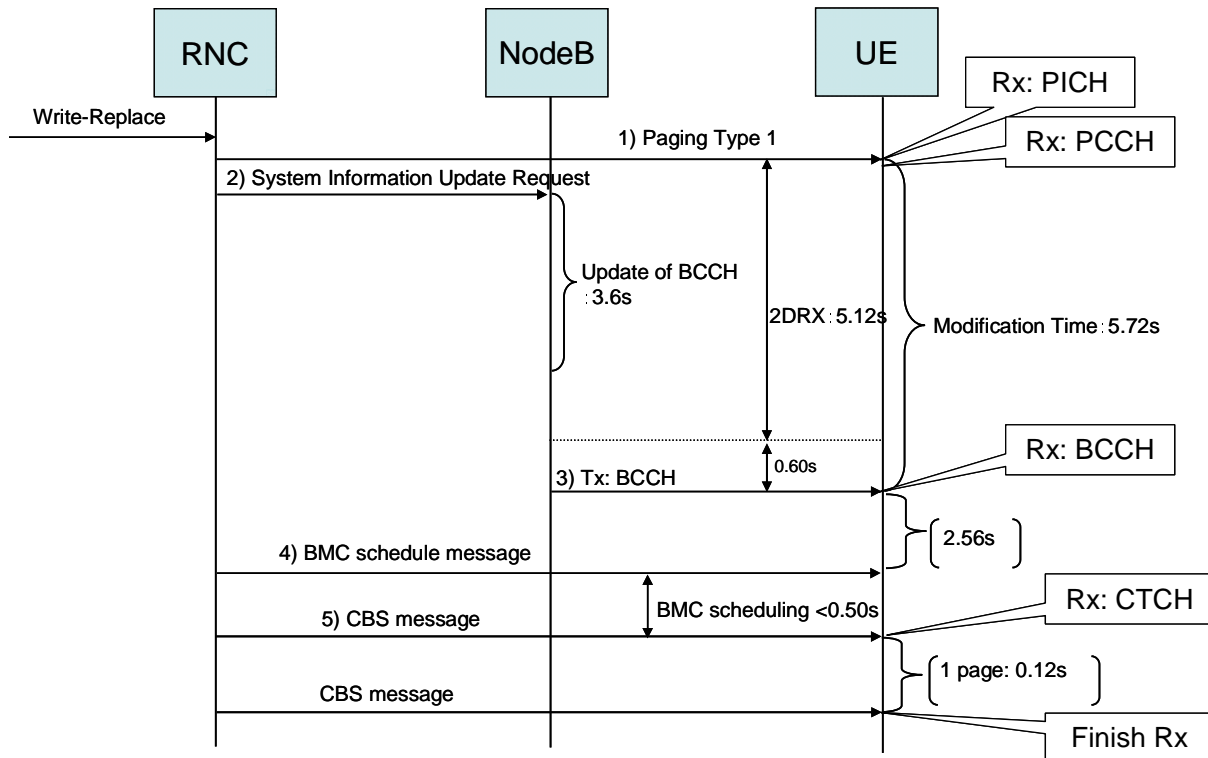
RNC

NodeB

UE

Rx: PICH

Write-Replace

1) Paging Type 1

Rx: PCCH

2) System Information Update Request

Update of BCCH : 3.6s

2DRX : 5.12s

Modification Time : 5.72s

Rx: BCCH

0.60s

3) Tx: BCCH

2.56s

4) BMC schedule message

Rx: CTCH

BMC scheduling <0.50s

5) CBS message

1 page: 0.12s

CBS message

Finish Rx